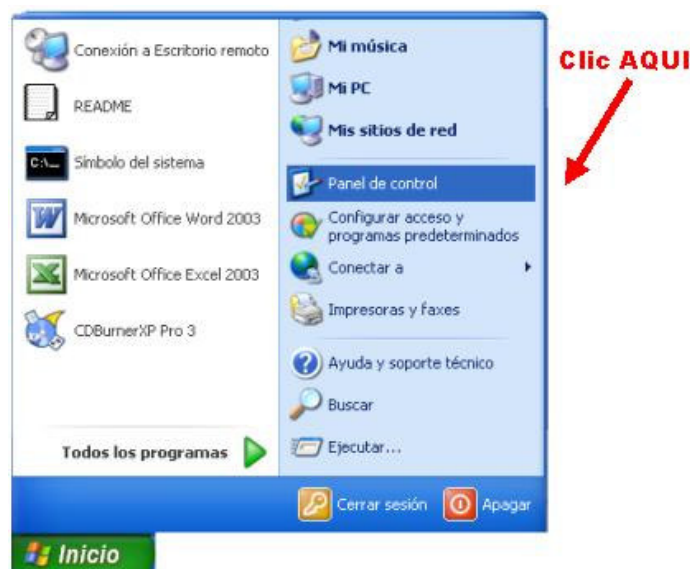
Conexión a Escritorio remoto

README

Símbolo del sistema

Microsoft Office Word 2003

Microsoft Office Excel 2003

CDBurnerXP Pro 3

Todos los programas

Mi música

Mi PC

Mis sitios de red

Panel de control

Configurar acceso y programas predeterminados

Conectar a

Impresoras y faxes

Ayuda y soporte técnico

Buscar

Ejecutar...

Clic AQUI

Cerrar sesión

Apagar

Inicio